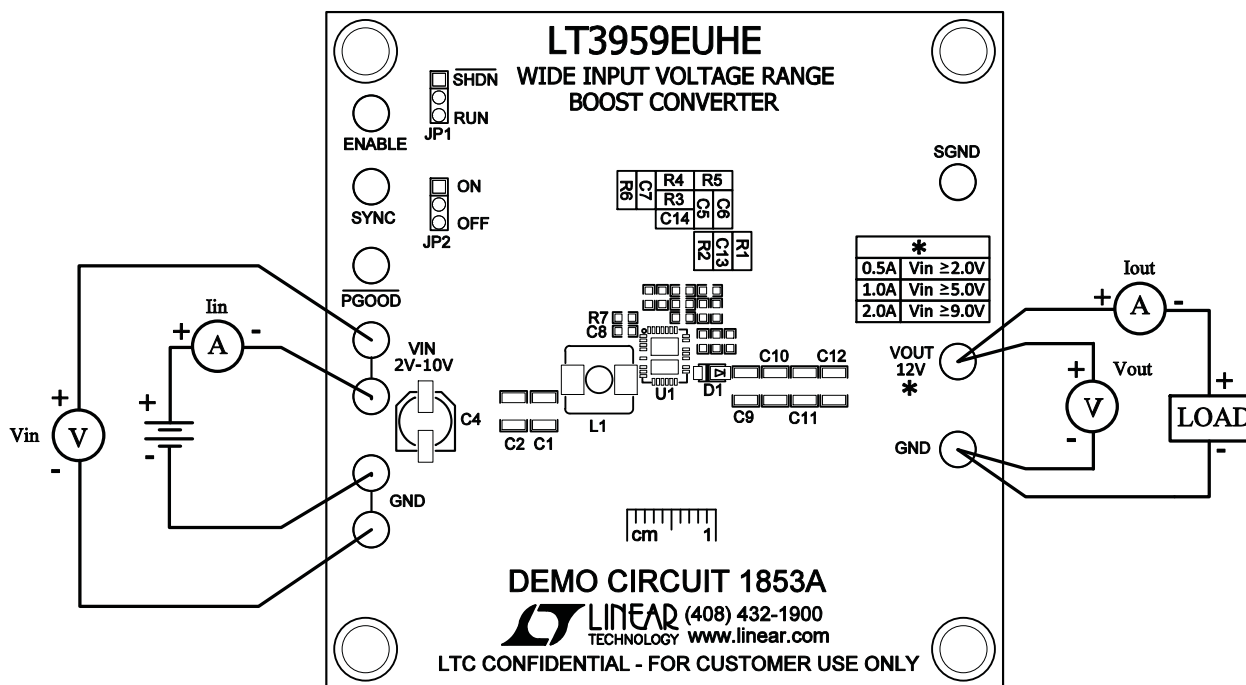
LT3959EUHE
WIDE INPUT VOLTAGE RANGE
BOOST CONVERTER

$\overline{SHDN}$
RUN
JP1
ENABLE

ON
OFF
JP2
SYNC

$\overline{PGOOD}$

SGND

R6 C7 R4 R5
R3
C14 C5 C6
R2 C13 R1

| * | |
|---|---|
| 0.5A | Vin ≥2.0V |
| 1.0A | Vin ≥5.0V |
| 2.0A | Vin ≥9.0V |

Iin
+ A -
+
-
+
Vin V
-

VIN
2V-10V
C4
C2 C1
L1
R7
C8
U1
D1
C10 C12
C9 C11

GND

VOUT
12V
*

GND

Iout
+ A -
+ V -
Vout
+
LOAD
-

cm 1

DEMO CIRCUIT 1853A
LINEAR TECHNOLOGY (408) 432-1900
www.linear.com
LTC CONFIDENTIAL - FOR CUSTOMER USE ONLY